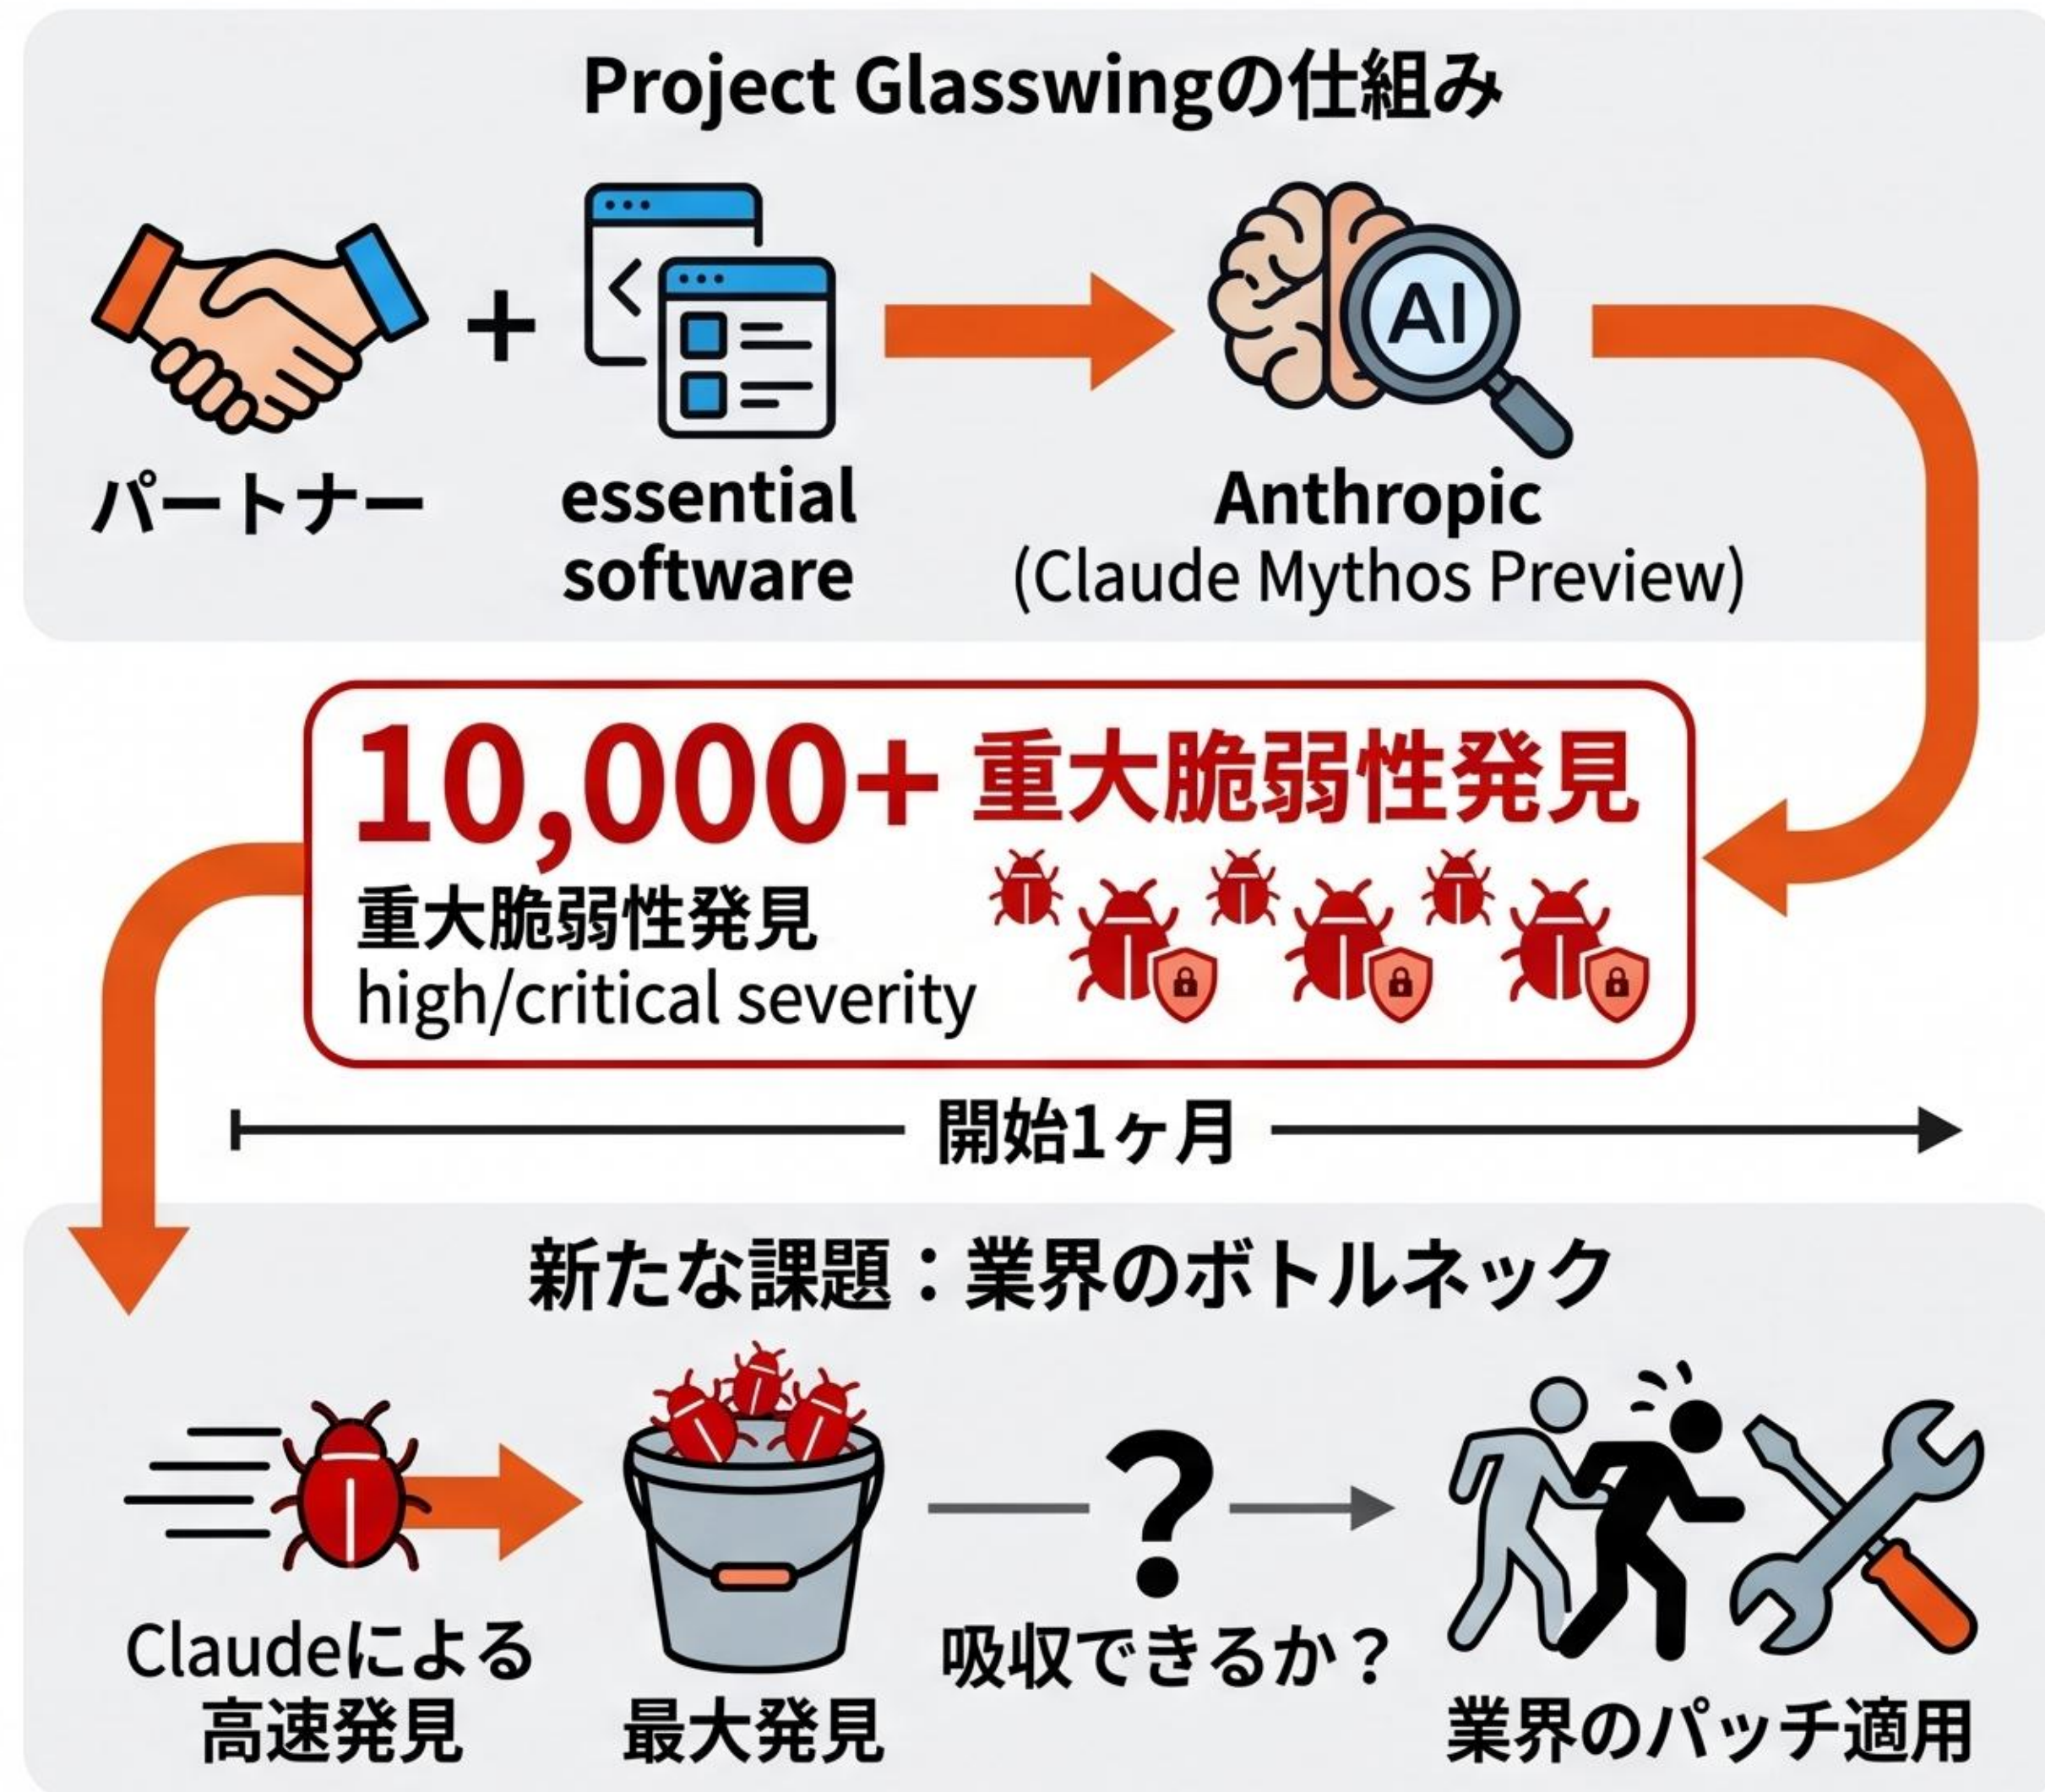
Project Glasswingの仕組み

パートナー + essential software

AI

Anthropic
(Claude Mythos Preview)

10,000+ 重大脆弱性発見

重大脆弱性発見
high/critical severity

開始1ヶ月

新たな課題：業界のボトルネック

Claudeによる高速発見

最大発見

?

吸収できるか？

業界のパッチ適用